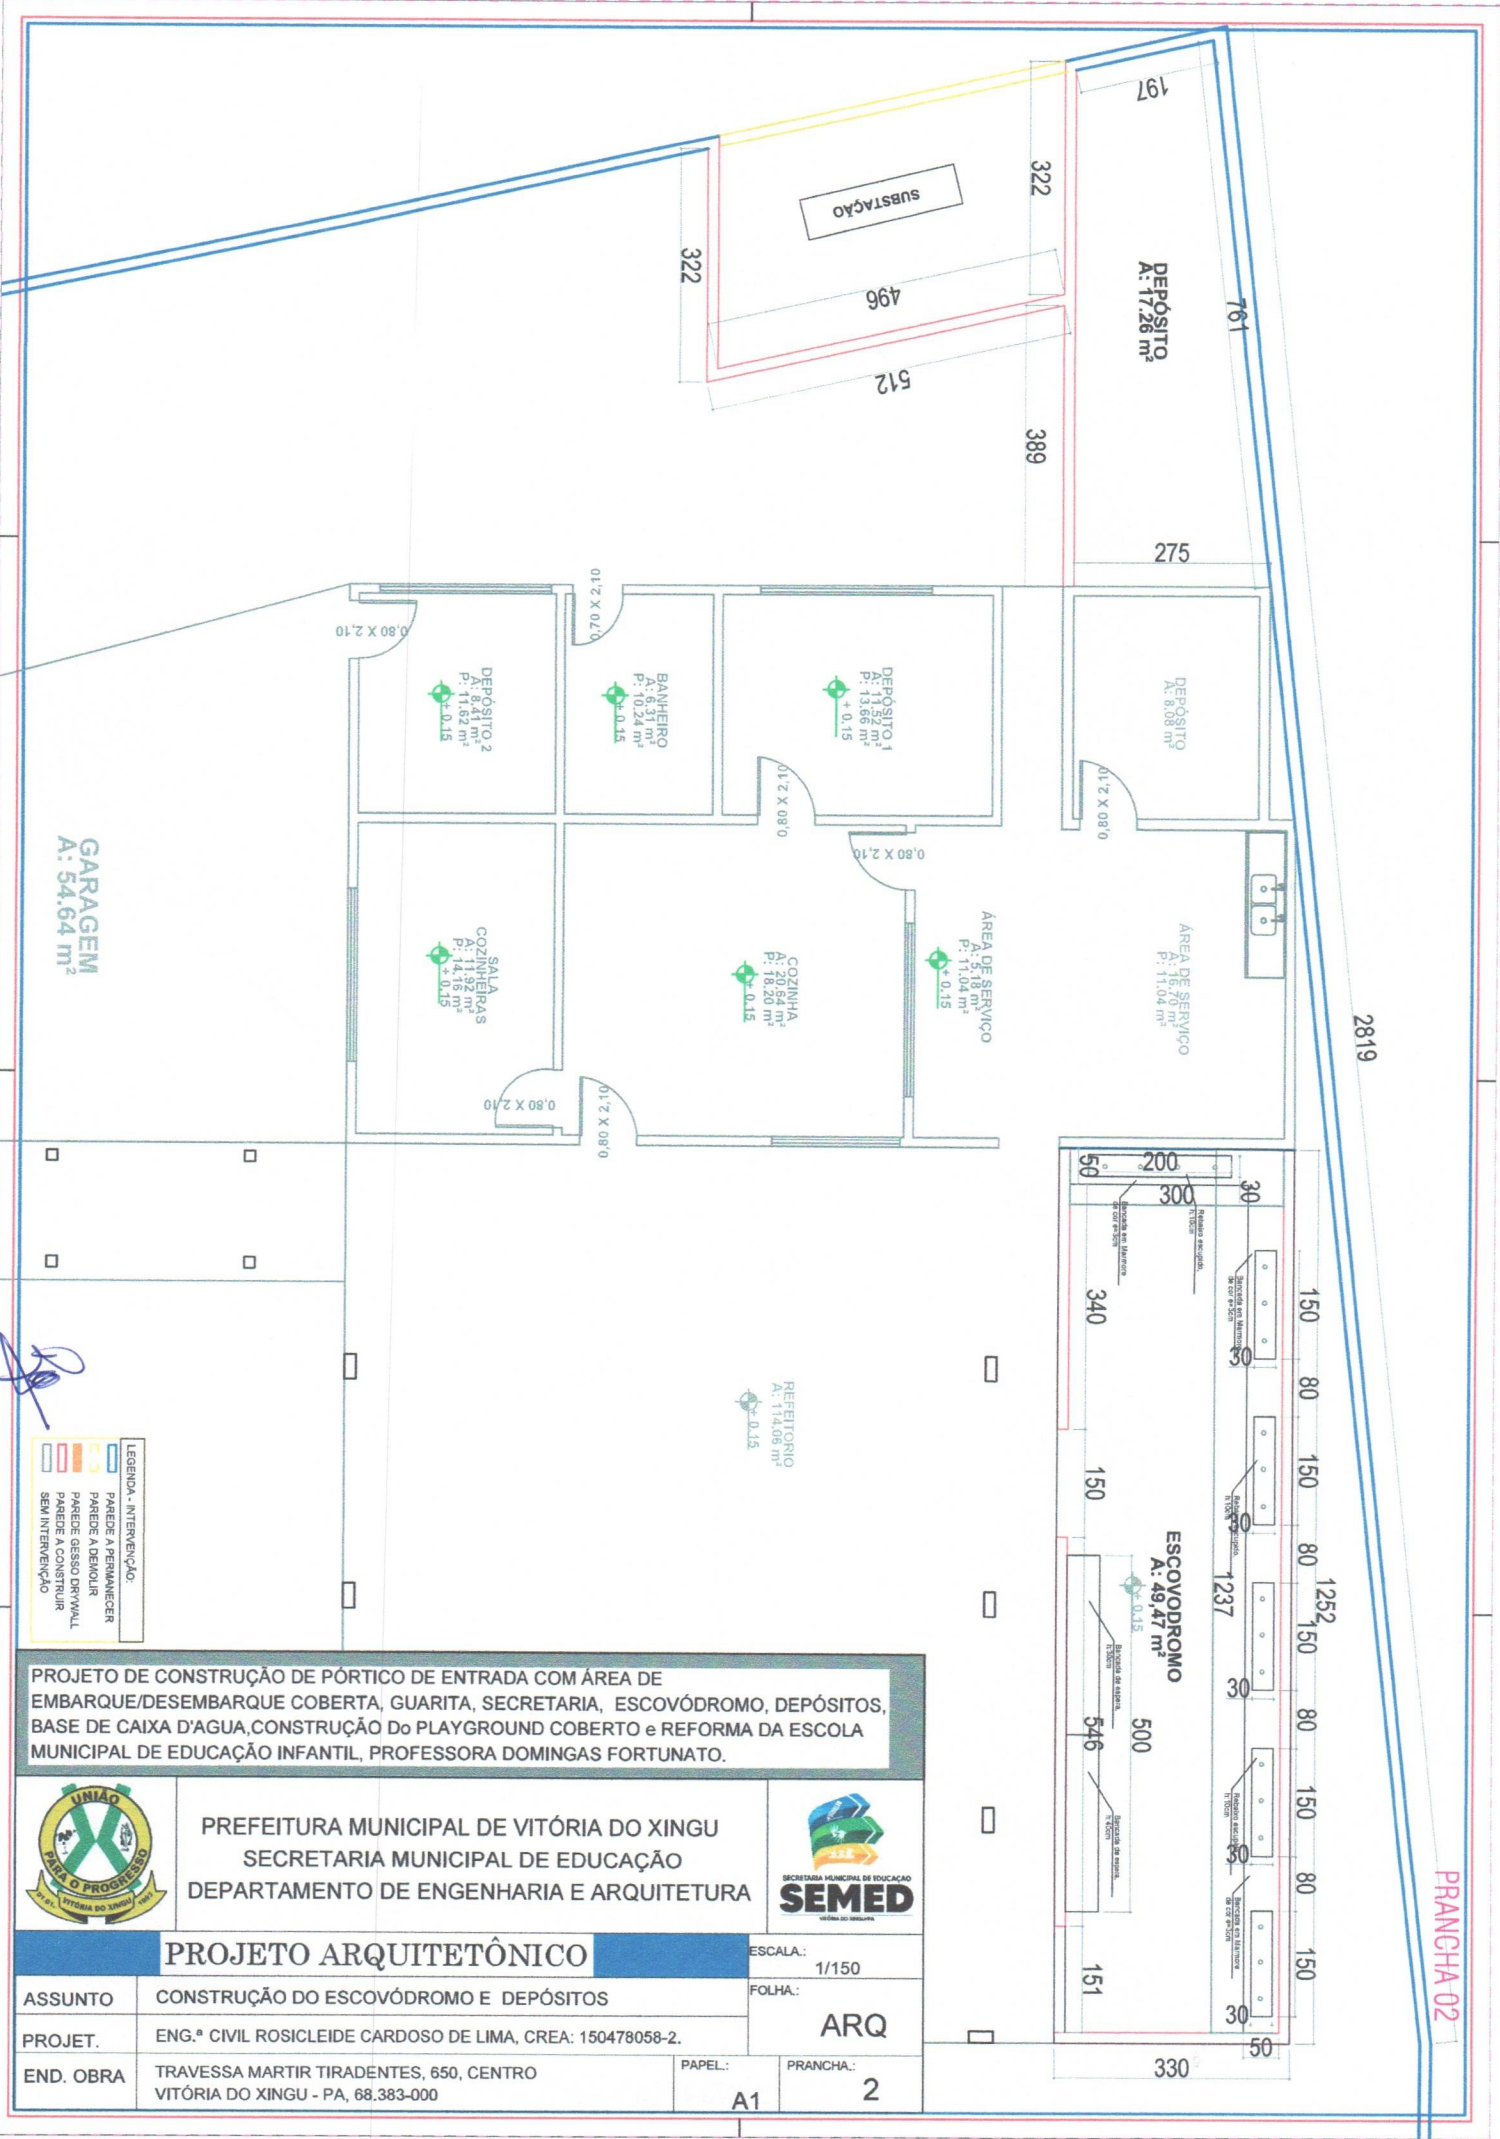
197
SUBSTAÇÃO
322
322
496
DEPÓSITO
A: 17,26 m²
761
512
389
275
0,70 X 2,10
0,80 X 2,10
DEPÓSITO 2
A: 8,41 m²
P: 11,62 m²
+ 0,15
BANHEIRO
A: 6,31 m²
P: 10,24 m²
+ 0,15
DEPÓSITO 1
A: 11,52 m²
P: 13,66 m²
+ 0,15
DEPÓSITO
A: 8,08 m²
0,80 X 2,10
0,80 X 2,10
0,80 X 2,10
GARAGEM
A: 54,64 m²
SALA COZINHEIRAS
A: 11,92 m²
P: 14,16 m²
+ 0,15
COZINHA
A: 20,64 m²
P: 18,20 m²
+ 0,15
ÁREA DE SERVIÇO
A: 5,18 m²
P: 11,04 m²
+ 0,15
ÁREA DE SERVIÇO
A: 16,70 m²
P: 11,04 m²
2819
0,80 X 2,10
0,80 X 2,10
50
200
300
30
340
150
30
80
150
30
80
1252
150
30
80
150
30
80
150
30
50
330
151
546
500
1237
150
ESCOVODROMO
A: 49,47 m²
0,15
REFEITORIO
A: 114,06 m²
+ 0,15
LEGENDA - INTERVENÇÃO:
PAREDE A PERMANECER
PAREDE A DEMOLIR
PAREDE GESSO DRYWALL
PAREDE A CONSTRUIR
SEM INTERVENÇÃO
PRANCHA 02
PROJETO DE CONSTRUÇÃO DE PÓRTICO DE ENTRADA COM ÁREA DE EMBARQUE/DESEMBARQUE COBERTA, GUARITA, SECRETARIA, ESCOVÓDROMO, DEPÓSITOS, BASE DE CAIXA D'AGUA,CONSTRUÇÃO Do PLAYGROUND COBERTO e REFORMA DA ESCOLA MUNICIPAL DE EDUCAÇÃO INFANTIL, PROFESSORA DOMINGAS FORTUNATO.
UNIÃO PARA O PROGRESSO
VITÓRIA DO XINGU
PREFEITURA MUNICIPAL DE VITÓRIA DO XINGU
SECRETARIA MUNICIPAL DE EDUCAÇÃO
DEPARTAMENTO DE ENGENHARIA E ARQUITETURA
SECRETARIA MUNICIPAL DE EDUCAÇÃO
SEMED
PROJETO ARQUITETÔNICO
ESCALA.:
1/150
ASSUNTO
CONSTRUÇÃO DO ESCOVÓDROMO E DEPÓSITOS
FOLHA.:
ARQ
PROJET.
ENG.ª CIVIL ROSICLEIDE CARDOSO DE LIMA, CREA: 150478058-2.
END. OBRA
TRAVESSA MARTIR TIRADENTES, 650, CENTRO
VITÓRIA DO XINGU - PA, 68.383-000
PAPEL.:
A1
PRANCHA.:
2